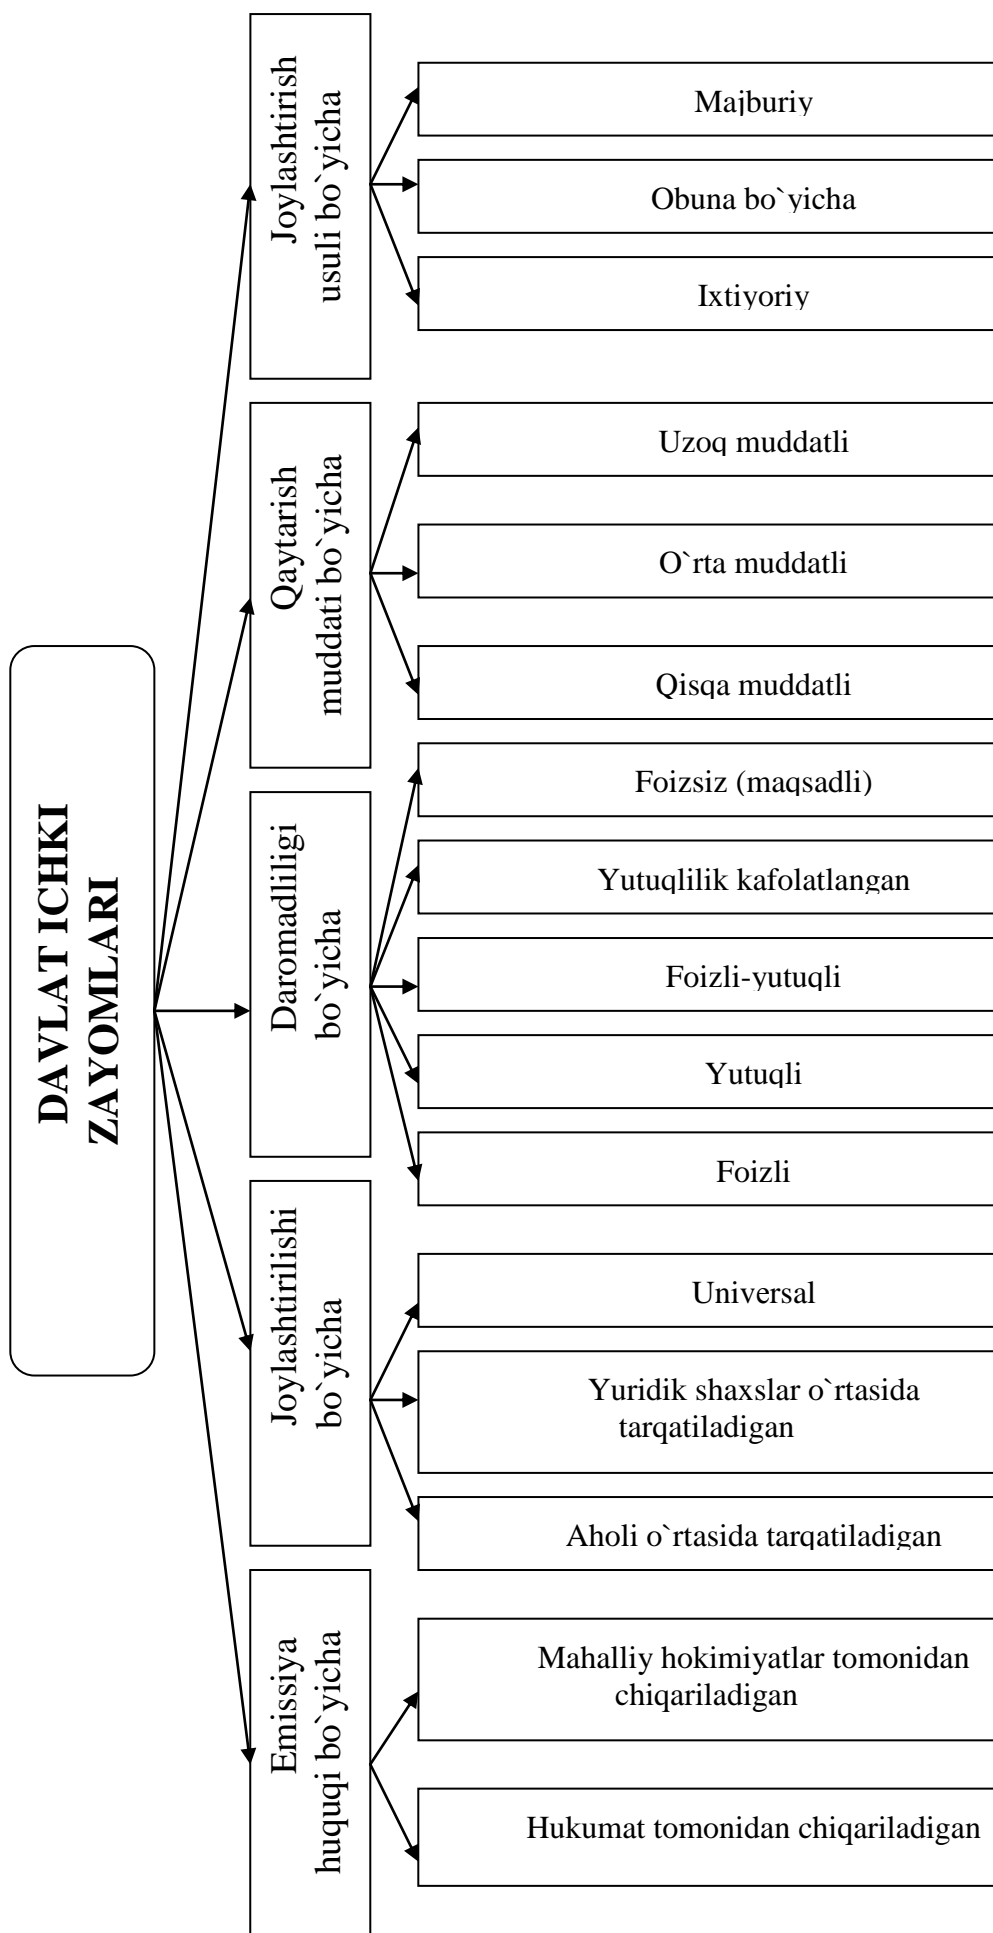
DAVLAT ICHKI ZAYOMLARI

Joylashtirish usuli bo`yicha

Majburiy

Obuna bo`yicha

Ixtiyoriy

Qaytarish muddati bo`yicha

Uzoq muddatli

O`rta muddatli

Qisqa muddatli

Daromadliligi bo`yicha

Foizsiz (maqsadli)

Yutuqlilik kafolatlangan

Foizli-yutuqli

Yutuqli

Foizli

Joylashtirilishi bo`yicha

Universal

Yuridik shaxslar o`rtasida tarqatiladigan

Aholi o`rtasida tarqatiladigan

Emissiya huquqi bo`yicha

Mahalliy hokimiyatlar tomonidan chiqariladigan

Hukumat tomonidan chiqariladigan